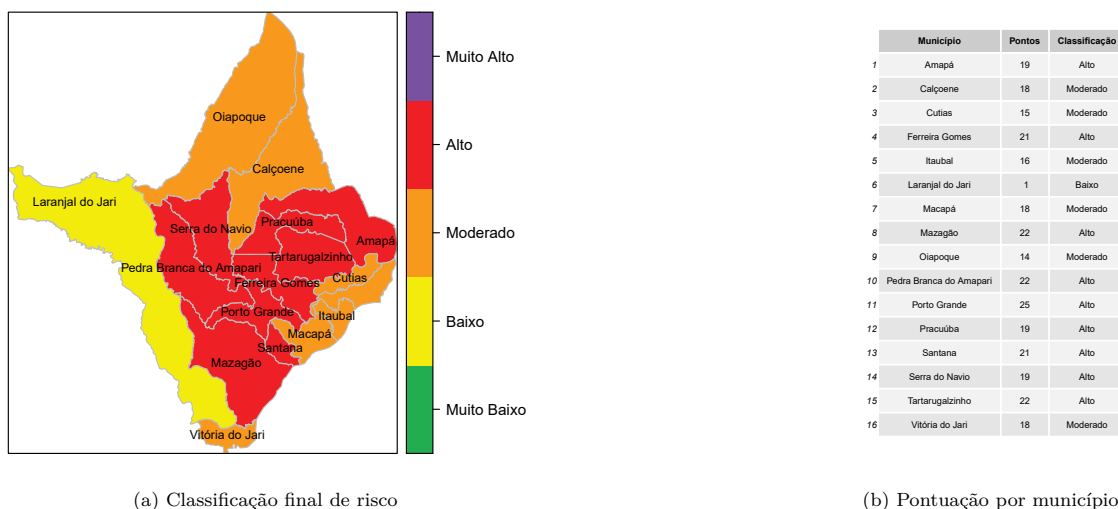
Oiapoque
Calçoene
Laranjal do Jari
Serra do Navio
Pracuúba
Amapá
Tartarugalzinho
Pedra Branca do Amapari
Cutias
Ferreira Gomes
Porto Grande
Itaubal
Macapá
Santana
Mazagão
Vitória do Jari

Muito Alto
Alto
Moderado
Baixo
Muito Baixo

| | Município | Pontos | Classificação |
|---|---|---|---|
| 1 | Amapá | 19 | Alto |
| 2 | Calçoene | 18 | Moderado |
| 3 | Cutias | 15 | Moderado |
| 4 | Ferreira Gomes | 21 | Alto |
| 5 | Itaubal | 16 | Moderado |
| 6 | Laranjal do Jari | 1 | Baixo |
| 7 | Macapá | 18 | Moderado |
| 8 | Mazagão | 22 | Alto |
| 9 | Oiapoque | 14 | Moderado |
| 10 | Pedra Branca do Amapari | 22 | Alto |
| 11 | Porto Grande | 25 | Alto |
| 12 | Pracuúba | 19 | Alto |
| 13 | Santana | 21 | Alto |
| 14 | Serra do Navio | 19 | Alto |
| 15 | Tartarugalzinho | 22 | Alto |
| 16 | Vitória do Jari | 18 | Moderado |

(a) Classificação final de risco

(b) Pontuação por município